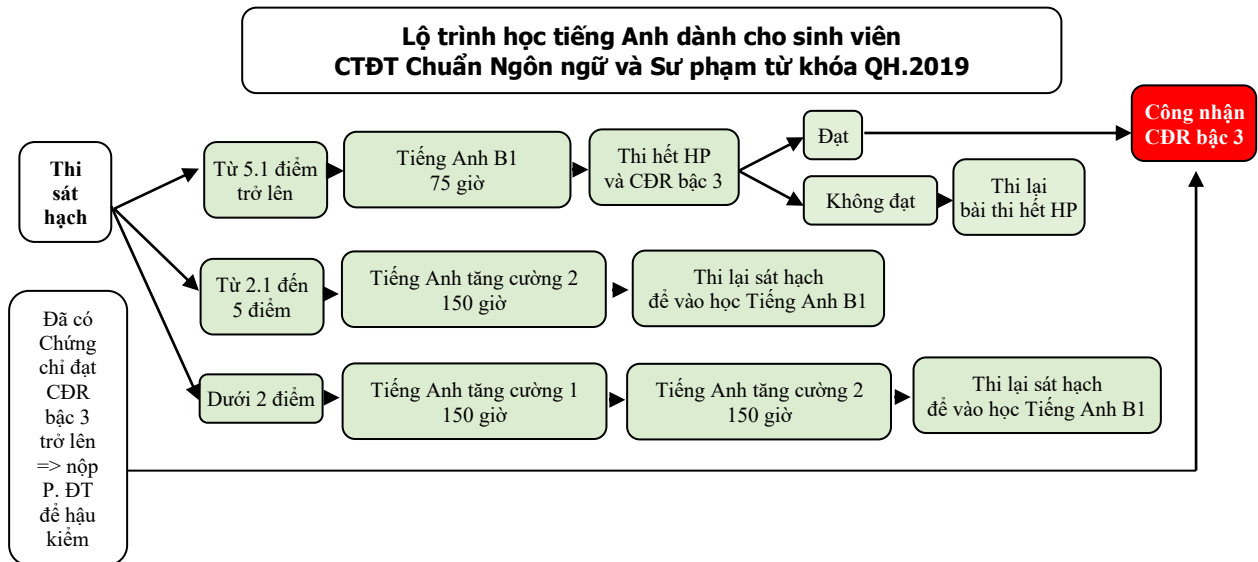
Lộ trình học tiếng Anh dành cho sinh viên
CTĐT Chuẩn Ngôn ngữ và Sư phạm từ khóa QH.2019

Thi sát hạch

Từ 5.1 điểm trở lên

Tiếng Anh B1
75 giờ

Thi hết HP và CĐR bậc 3

Đạt

Công nhận CĐR bậc 3

Không đạt

Thi lại bài thi hết HP

Từ 2.1 đến 5 điểm

Tiếng Anh tăng cường 2
150 giờ

Thi lại sát hạch để vào học Tiếng Anh B1

Dưới 2 điểm

Tiếng Anh tăng cường 1
150 giờ

Tiếng Anh tăng cường 2
150 giờ

Thi lại sát hạch để vào học Tiếng Anh B1

Đã có Chứng chỉ đạt CĐR bậc 3 trở lên => nộp P. ĐT để hậu kiểm